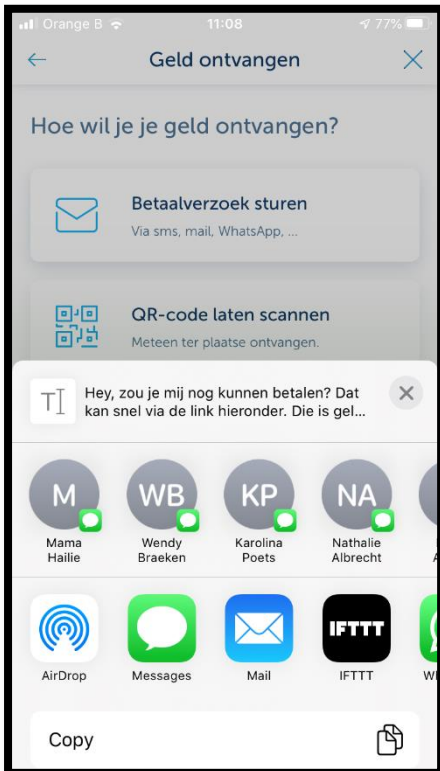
Orange B 11:08 77%

Geld ontvangen

Hoe wil je je geld ontvangen?

Betaalverzoek sturen
Via sms, mail, WhatsApp, ...

QR-code laten scannen
Meteen ter plaatse ontvangen.

Hey, zou je mij nog kunnen betalen? Dat kan snel via de link hieronder. Die is gel...

M
Mama Hailie

WB
Wendy Braeken

KP
Karolina Poets

NA
Nathalie Albrecht

AirDrop

Messages

Mail

IFTTT
IFTTT

Copy